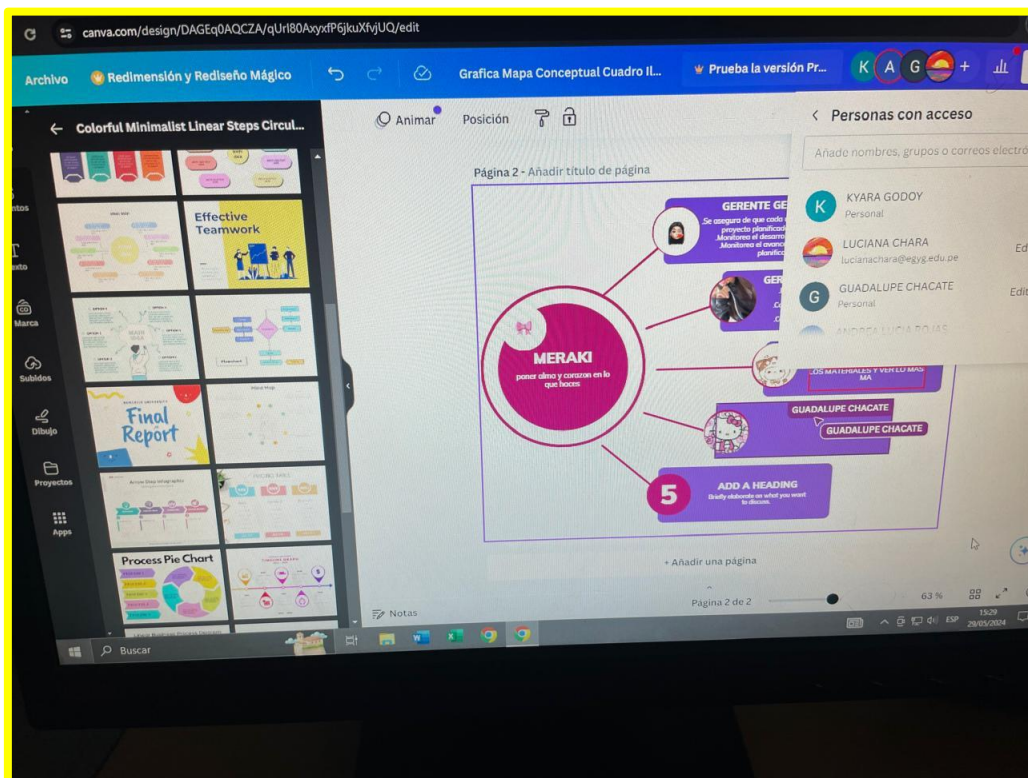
canva.com/design/DAGEq0AQCZA/qUrl80AxyxfP6jkuXfvjUQ/edit

Archivo
Redimensión y Rediseño Mágico
Grafica Mapa Conceptual Cuadro Il...
Prueba la versión Pr...
K A G +

← Colorful Minimalist Linear Steps Circul...

ntos
exto
Marca
Subidos
Dibujo
Proyectos
Apps

Effective Teamwork
Final Report
Mind Map
Process Pie Chart

Animar
Posición

Página 2 - Añadir título de página

GERENTE GE
Se asegura de que cada proyecto planificad Monitorea el desarr Monitorea el avance planific
GER
MERAKI
poner alma y corazon en lo que haces
LOS MATERIALES Y VER LO MAS MA
GUADALUPE CHACATE
GUADALUPE CHACATE
5
ADD A HEADING
Briefly elaborate on what you want to discuss.

+ Añadir una página
Notas
Página 2 de 2
63 %

< Personas con acceso
Añade nombres, grupos o correos electro
KYARA GODOY
Personal
LUCIANA CHARA
lucianachara@egyg.edu.pe
Ed
GUADALUPE CHACATE
Personal
Edit
ANDREA LUCIA ROJAS

Buscar
ESP
15:29
29/05/2024